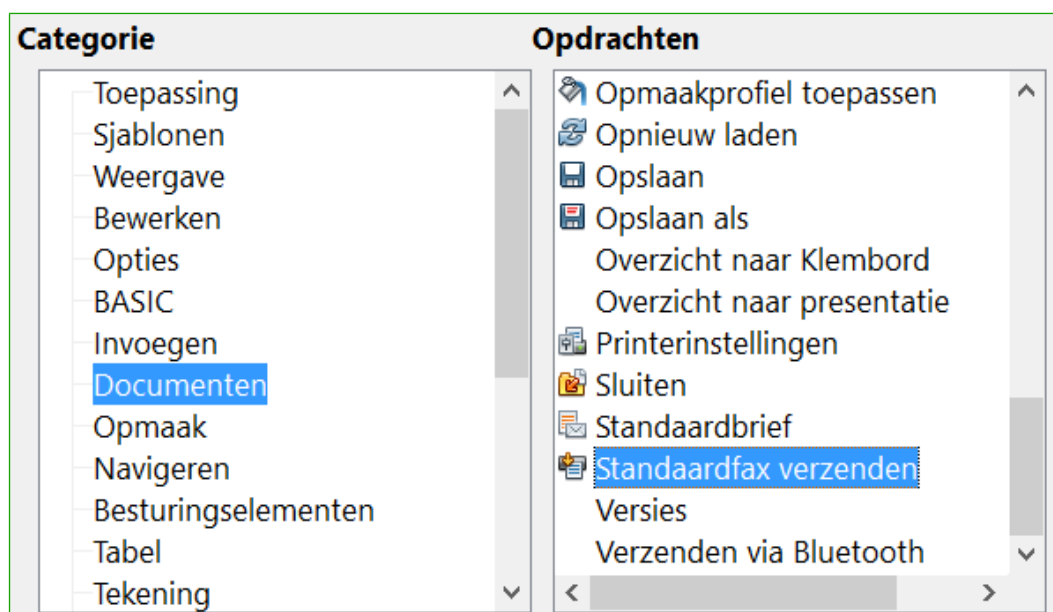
Categorie

Toepassing
Sjablonen
Weergave
Bewerken
Opties
BASIC
Invoegen
Documenten
Opmaak
Navigeren
Besturingselementen
Tabel
Tekening

Opdrachten

Opmaakprofiel toepassen
Opnieuw laden
Opslaan
Opslaan als
Overzicht naar Klembord
Overzicht naar presentatie
Printerinstellingen
Sluiten
Standaardbrief
Standaardfax verzenden
Versies
Verzenden via Bluetooth